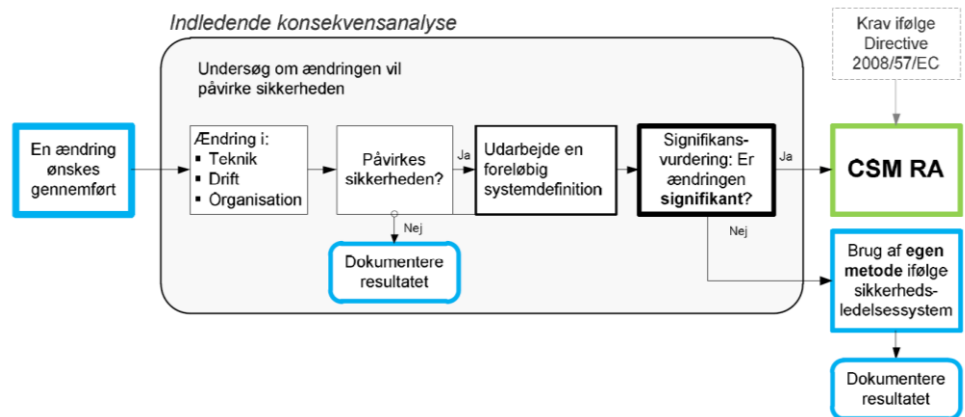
Indledende konsekvensanalyse

Krav ifølge Directive 2008/57/EC

Undersøg om ændringen vil påvirke sikkerheden

En ændring ønskes gennemført

Ændring i:
▪ Teknik
▪ Drift
▪ Organisation

Påvirkes sikkerheden?

Ja

Nej

Udarbejde en foreløbig systemdefinition

Signifikans-vurdering: Er ændringen **signifikant**?

Ja

Nej

**CSM RA**

Dokumentere resultatet

Brug af **egen metode** ifølge sikkerheds-ledelsessystem

Dokumentere resultatet